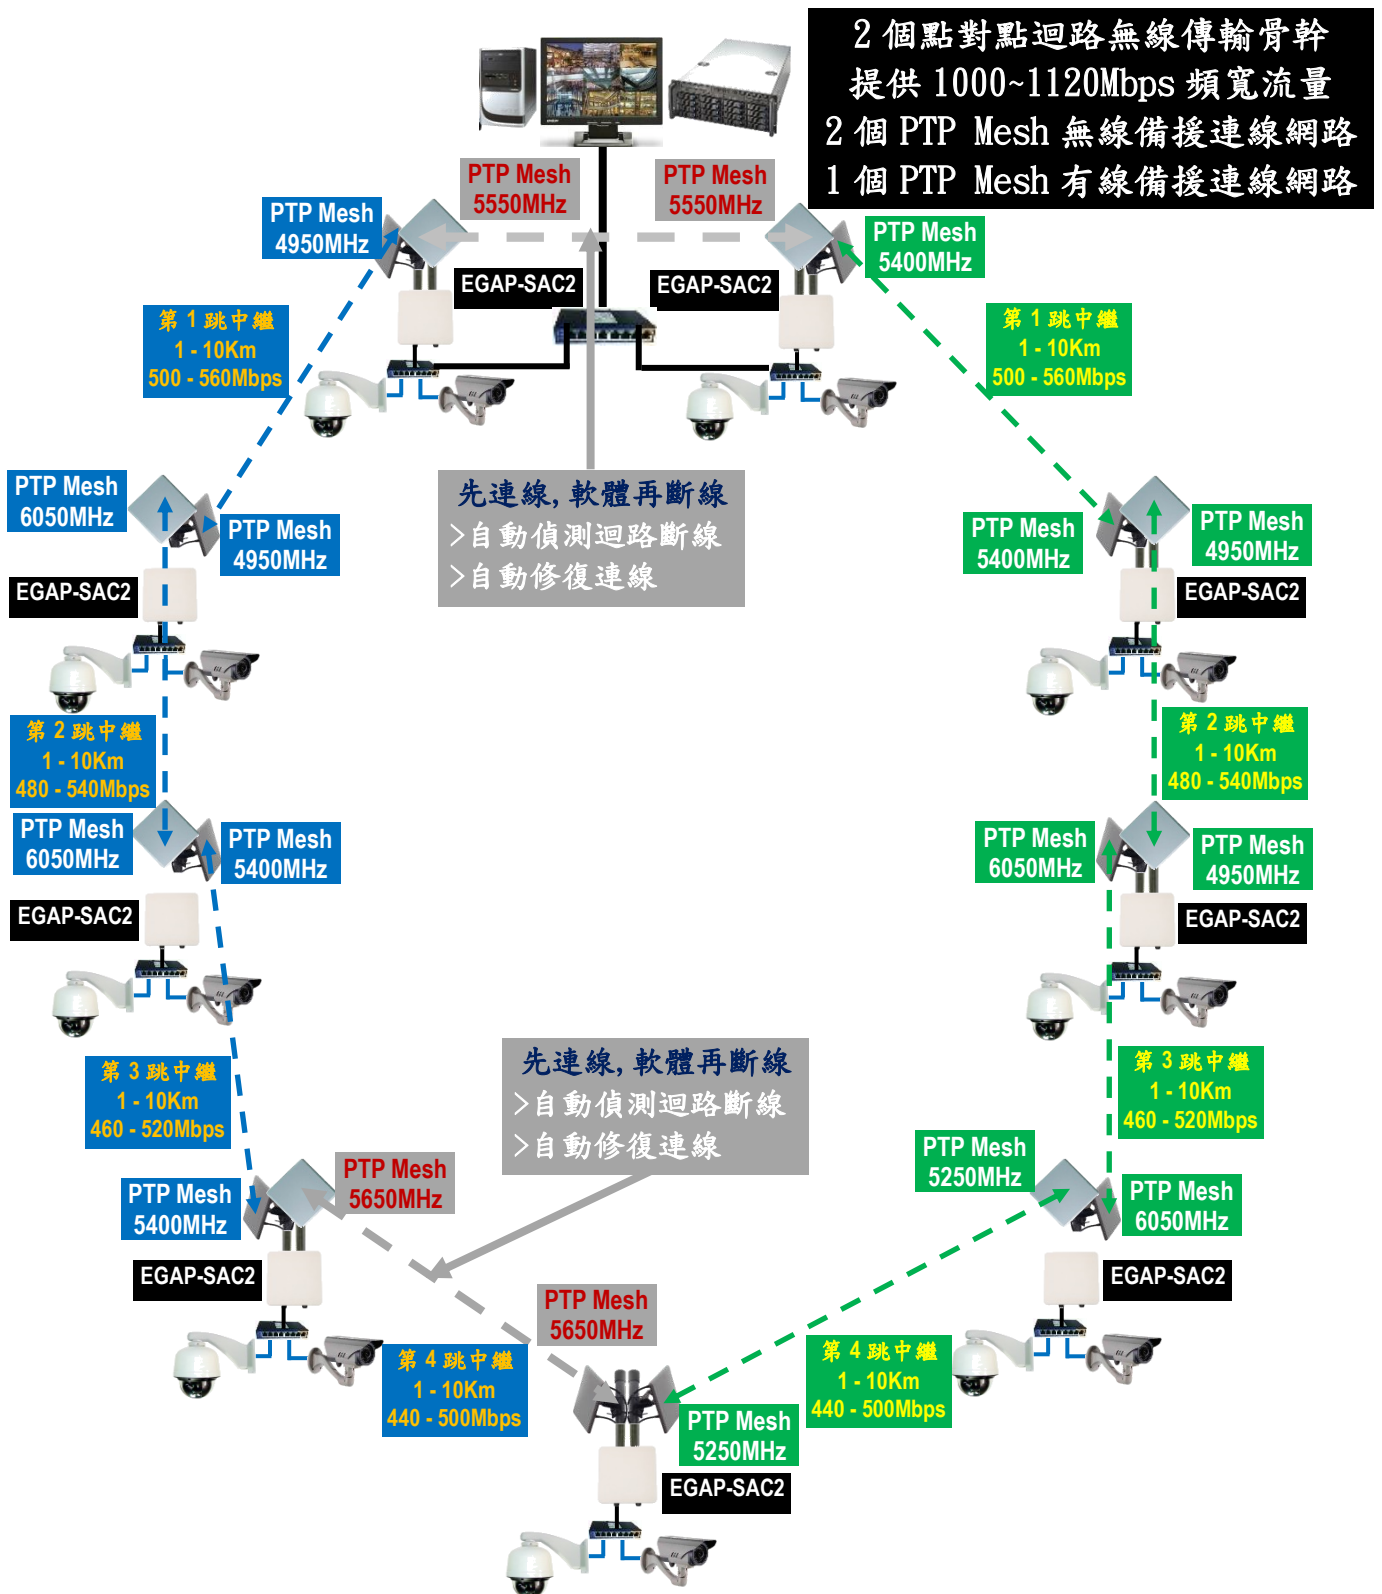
2 個點對點迴路無線傳輸骨幹
提供 1000~1120Mbps 頻寬流量
2 個 PTP Mesh 無線備援連線網路
1 個 PTP Mesh 有線備援連線網路

PTP Mesh 5550MHz

PTP Mesh 5550MHz

PTP Mesh 4950MHz

PTP Mesh 5400MHz

EGAP-SAC2

EGAP-SAC2

第 1 跳中繼
1 - 10Km
500 - 560Mbps

第 1 跳中繼
1 - 10Km
500 - 560Mbps

先連線, 軟體再斷線
>自動偵測迴路斷線
>自動修復連線

PTP Mesh 6050MHz

PTP Mesh 4950MHz

EGAP-SAC2

PTP Mesh 5400MHz

PTP Mesh 4950MHz

EGAP-SAC2

第 2 跳中繼
1 - 10Km
480 - 540Mbps

第 2 跳中繼
1 - 10Km
480 - 540Mbps

PTP Mesh 6050MHz

PTP Mesh 5400MHz

EGAP-SAC2

PTP Mesh 6050MHz

PTP Mesh 4950MHz

EGAP-SAC2

第 3 跳中繼
1 - 10Km
460 - 520Mbps

先連線, 軟體再斷線
>自動偵測迴路斷線
>自動修復連線

第 3 跳中繼
1 - 10Km
460 - 520Mbps

PTP Mesh 5400MHz

PTP Mesh 5650MHz

EGAP-SAC2

PTP Mesh 5250MHz

PTP Mesh 6050MHz

EGAP-SAC2

PTP Mesh 5650MHz

第 4 跳中繼
1 - 10Km
440 - 500Mbps

第 4 跳中繼
1 - 10Km
440 - 500Mbps

PTP Mesh 5250MHz

EGAP-SAC2